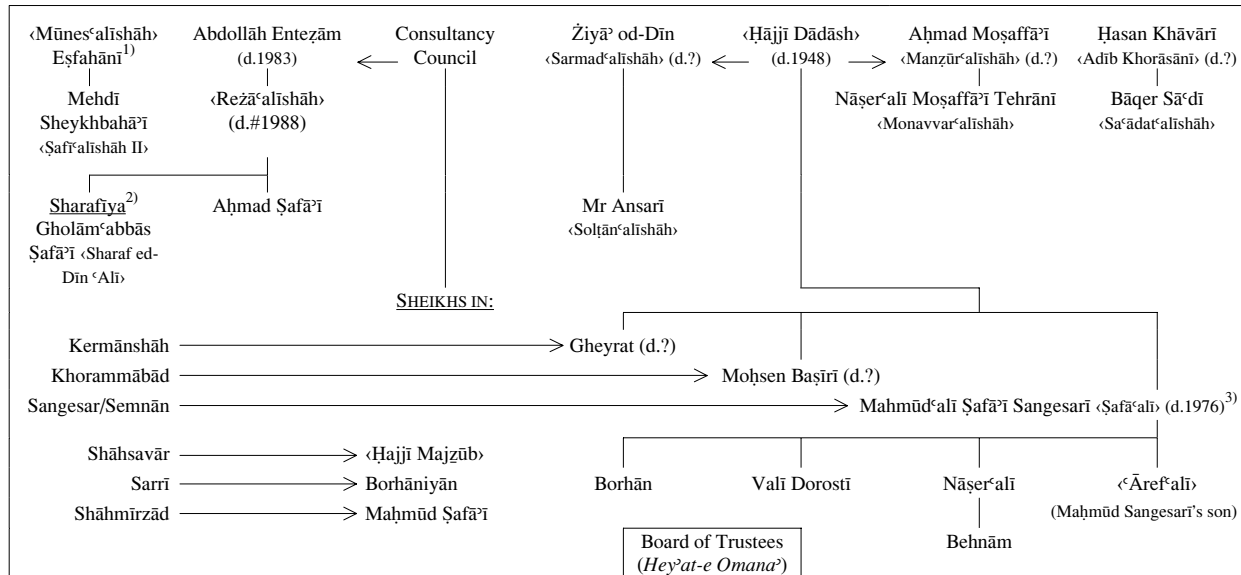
‹Mūnesʿalīshāh› Eṣfahānī$^{1)}$

Mehdī Sheykhbahāʾī ‹Ṣafīʿalīshāh II›

Abdollāh Enteẓām (d.1983)

‹Reżāʿalīshāh› (d.#1988)

Sharafīya$^{2)}$ Gholāmʿabbās Ṣafāʾī ‹Sharaf ed-Dīn ʿAlī›

Aḥmad Ṣafāʾī

Consultancy Council

Żiyāʾ od-Dīn ‹Sarmadʿalīshāh› (d.?)

Mr Ansarī ‹Solṭānʿalīshāh›

‹Ḥājjī Dādāsh› (d.1948)

Aḥmad Moṣaffāʾī ‹Manẓūrʿalīshāh› (d.?)

Nāṣerʿalī Moṣaffāʾī Tehrānī ‹Monavvarʿalīshāh›

Ḥasan Khāvārī ‹Adīb Khorāsānī› (d.?)

Bāqer Sāʿdī ‹Saʿādatʿalīshāh›

SHEIKHS IN:

Kermānshāh → Gheyrat (d.?)

Khorammābād → Moḥsen Baṣīrī (d.?)

Sangesar/Semnān → Mahmūdʿalī Ṣafāʾī Sangesarī ‹Ṣafāʿalī› (d.1976)$^{3)}$

Shāhsavār → ‹Ḥajjī Majẕūb›

Sarrī → Borhāniyān

Shāhmīrzād → Maḥmūd Ṣafāʾī

Borhān

Valī Dorostī

Nāṣerʿalī

Behnām

‹ʿĀrefʿalī› (Maḥmūd Sangesarī's son)

Board of Trustees (*Heyʾat-e Omanaʾ*)